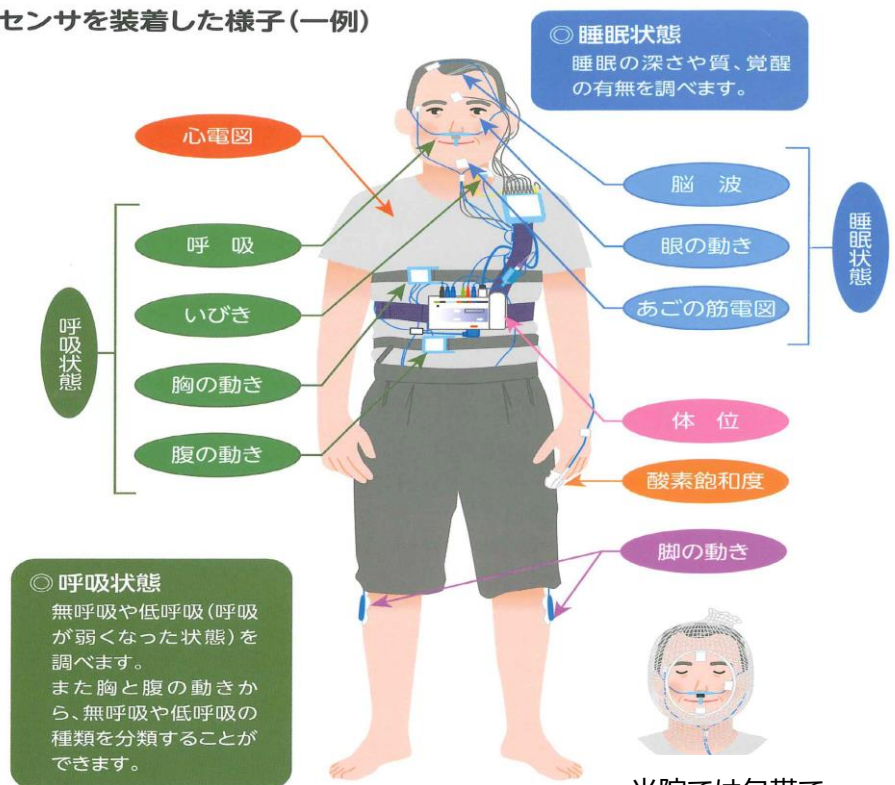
センサを装着した様子(一例)

◎ 睡眠状態
睡眠の深さや質、覚醒の有無を調べます。

心電図

呼吸状態

呼　吸

いびき

胸の動き

腹の動き

脳　波

眼の動き

あごの筋電図

睡眠状態

体　位

酸素飽和度

脚の動き

◎ 呼吸状態
無呼吸や低呼吸(呼吸が弱くなった状態)を調べます。
また胸と腹の動きから、無呼吸や低呼吸の種類を分類することができます。

当院では包帯で
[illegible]